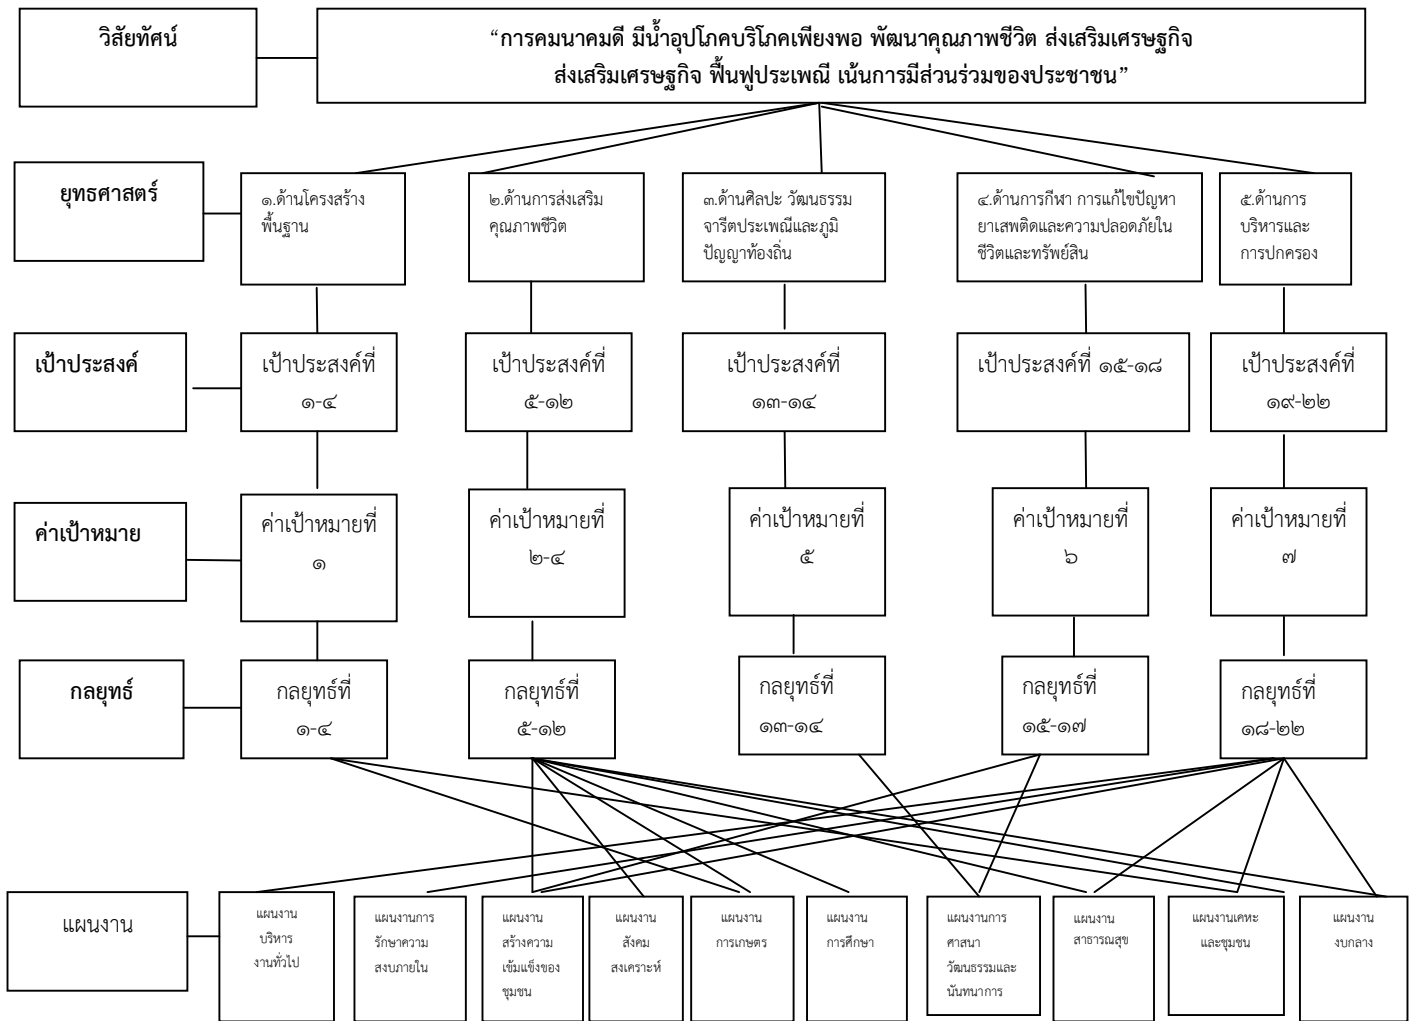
วิสัยทัศน์

“การคมนาคมดี มีน้ำอุปโภคบริโภคเพียงพอ พัฒนาคุณภาพชีวิต ส่งเสริมเศรษฐกิจ ส่งเสริมเศรษฐกิจ ฟื้นฟูประเพณี เน้นการมีส่วนร่วมของประชาชน”

ยุทธศาสตร์

๑.ด้านโครงสร้างพื้นฐาน

๒.ด้านการส่งเสริมคุณภาพชีวิต

๓.ด้านศิลปะ วัฒนธรรม จารีตประเพณีและภูมิปัญญาท้องถิ่น

๔.ด้านการกีฬา การแก้ไขปัญหายาเสพติดและความปลอดภัยในชีวิตและทรัพย์สิน

๕.ด้านการบริหารและการปกครอง

เป้าประสงค์

เป้าประสงค์ที่ ๑-๔

เป้าประสงค์ที่ ๕-๑๒

เป้าประสงค์ที่ ๑๓-๑๔

เป้าประสงค์ที่ ๑๕-๑๘

เป้าประสงค์ที่ ๑๙-๒๒

ค่าเป้าหมาย

ค่าเป้าหมายที่ ๑

ค่าเป้าหมายที่ ๒-๔

ค่าเป้าหมายที่ ๕

ค่าเป้าหมายที่ ๖

ค่าเป้าหมายที่ ๗

กลยุทธ์

กลยุทธ์ที่ ๑-๔

กลยุทธ์ที่ ๕-๑๒

กลยุทธ์ที่ ๑๓-๑๔

กลยุทธ์ที่ ๑๕-๑๗

กลยุทธ์ที่ ๑๘-๒๒

แผนงาน

แผนงานบริหารงานทั่วไป

แผนงานการรักษาความสงบภายใน

แผนงานสร้างความเข้มแข็งของชุมชน

แผนงานสังคมสงเคราะห์

แผนงานการเกษตร

แผนงานการศึกษา

แผนงานการศาสนา วัฒนธรรมและนันทนาการ

แผนงานสาธารณสุข

แผนงานเคหะและชุมชน

แผนงานงบกลาง